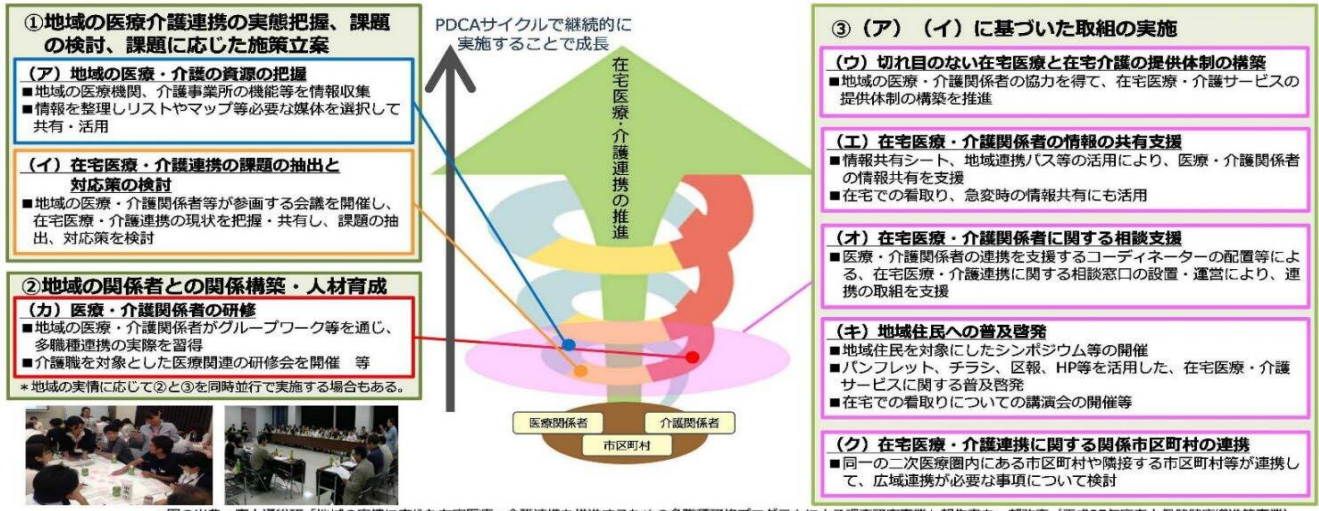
①地域の医療介護連携の実態把握、課題の検討、課題に応じた施策立案

（ア）地域の医療・介護の資源の把握
■地域の医療機関、介護事業所の機能等を情報収集
■情報を整理しリストやマップ等必要な媒体を選択して共有・活用

（イ）在宅医療・介護連携の課題の抽出と対応策の検討
■地域の医療・介護関係者等が参画する会議を開催し、在宅医療・介護連携の現状を把握・共有し、課題の抽出、対応策を検討

②地域の関係者との関係構築・人材育成

（カ）医療・介護関係者の研修
■地域の医療・介護関係者がグループワーク等を通じ、多職種連携の実際を習得
■介護職を対象とした医療関連の研修会を開催　等

＊地域の実情に応じて②と③を同時並行で実施する場合もある。

PDCAサイクルで継続的に実施することで成長

在宅医療・介護連携の推進

医療関係者

介護関係者

市区町村

③（ア）（イ）に基づいた取組の実施

（ウ）切れ目のない在宅医療と在宅介護の提供体制の構築
■地域の医療・介護関係者の協力を得て、在宅医療・介護サービスの提供体制の構築を推進

（エ）在宅医療・介護関係者の情報の共有支援
■情報共有シート、地域連携パス等の活用により、医療・介護関係者の情報共有を支援
■在宅での看取り、急変時の情報共有にも活用

（オ）在宅医療・介護関係者に関する相談支援
■医療・介護関係者の連携を支援するコーディネーターの配置等による、在宅医療・介護連携に関する相談窓口の設置・運営により、連携の取組を支援

（キ）地域住民への普及啓発
■地域住民を対象にしたシンポジウム等の開催
■パンフレット、チラシ、区報、HP等を活用した、在宅医療・介護サービスに関する普及啓発
■在宅での看取りについての講演会の開催等

（ク）在宅医療・介護連携に関する関係市区町村の連携
■同一の二次医療圏内にある市区町村や隣接する市区町村等が連携して、広域連携が必要な事項について検討

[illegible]